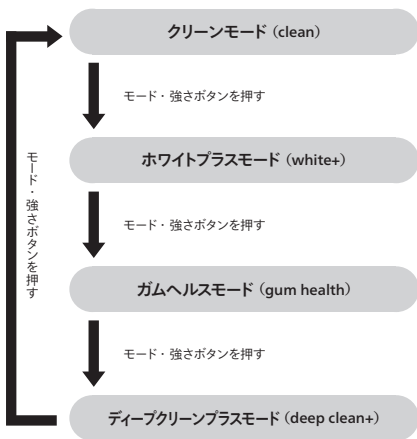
クリーンモード（clean）

モード・強さボタンを押す

ホワイトプラスモード（white+）

モード・強さボタンを押す

ガムヘルスモード（gum health）

モード・強さボタンを押す

ディープクリーンプラスモード（deep clean+）

モード・強さボタンを押す